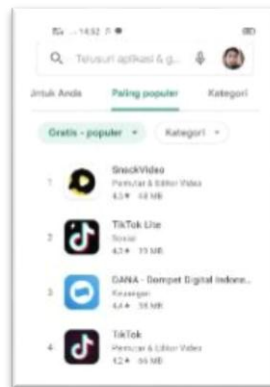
14.52

Telusuri aplikasi & g...

Untuk Anda Paling populer Kategori

Gratis - populer Kategori

1 SnackVideo
Pemutar & Editor Video
4,3 ★ 68 MB

2 TikTok Lite
Sosial
4,3 ★ 33 MB

3 DANA - Dompet Digital Indone...
Keuangan
4,4 ★ 38 MB

4 TikTok
Pemutar & Editor Video
4,2 ★ 66 MB